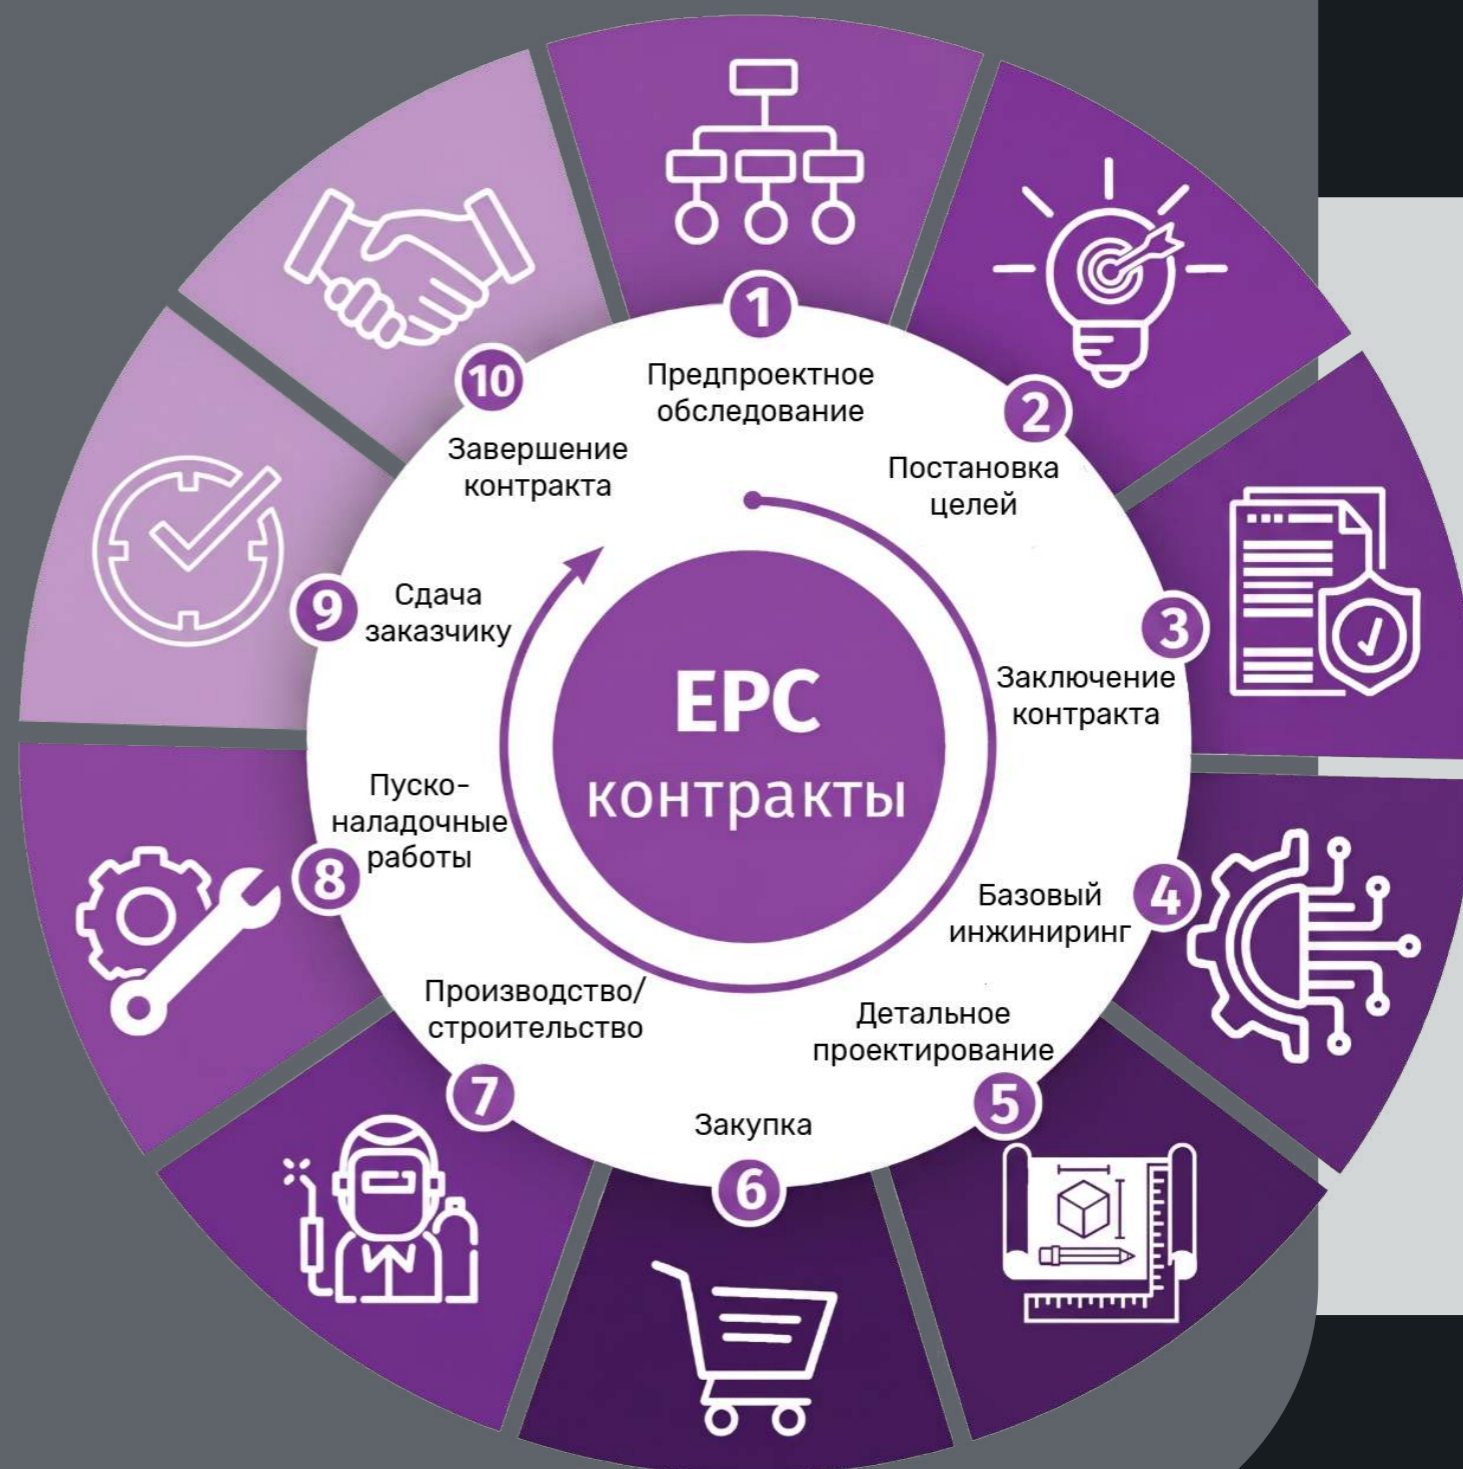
EPC
контракты

1
Предпроектное обследование

2
Постановка целей

3
Заключение контракта

4
Базовый инжиниринг

5
Детальное проектирование

6
Закупка

7
Производство/ строительство

8
Пуско-наладочные работы

9
Сдача заказчику

10
Завершение контракта